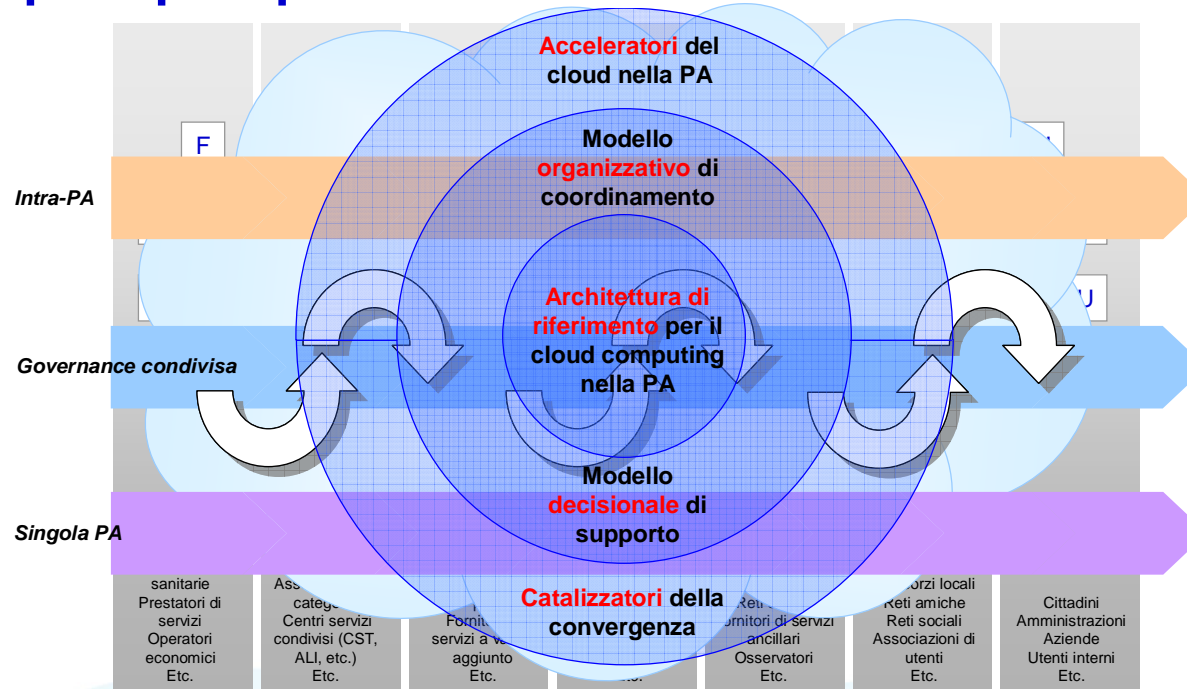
Acceleratori del cloud nella PA

F

Modello organizzativo di coordinamento

Intra-PA

U

Architettura di riferimento per il cloud computing nella PA

Governance condivisa

Modello decisionale di supporto

Singola PA

Catalizzatori della convergenza

sanitarie
Prestatori di servizi
Operatori economici
Etc.

Ass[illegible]
categ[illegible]
Centri servizi condivisi (CST, ALI, etc.)
Etc.

Forni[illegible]
servizi a v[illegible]
aggiunto
Etc.

Reti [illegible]
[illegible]ornitori di servizi ancillari
Osservatori
Etc.

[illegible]orzi locali
Reti amiche
Reti sociali
Associazioni di utenti
Etc.

Cittadini
Amministrazioni
Aziende
Utenti interni
Etc.